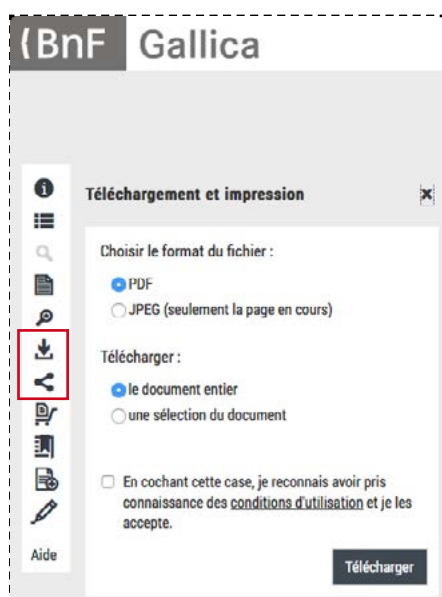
(BnF Gallica

Aide

Téléchargement et impression

×

Choisir le format du fichier :

PDF

JPEG (seulement la page en cours)

Télécharger :

le document entier

une sélection du document

En cochant cette case, je reconnais avoir pris connaissance des conditions d'utilisation et je les accepte.

Télécharger